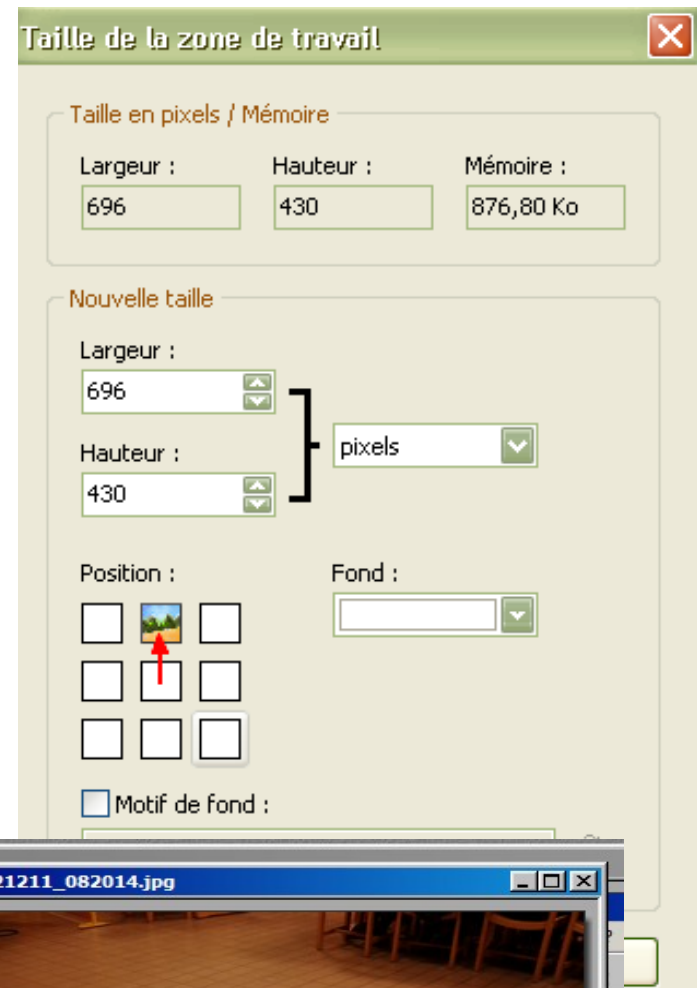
Taille de la zone de travail

Taille en pixels / Mémoire

Largeur :
696

Hauteur :
430

Mémoire :
876,80 Ko

Nouvelle taille

Largeur :
696

Hauteur :
430

pixels

Position :

Fond :

Motif de fond :

21211_082014.jpg